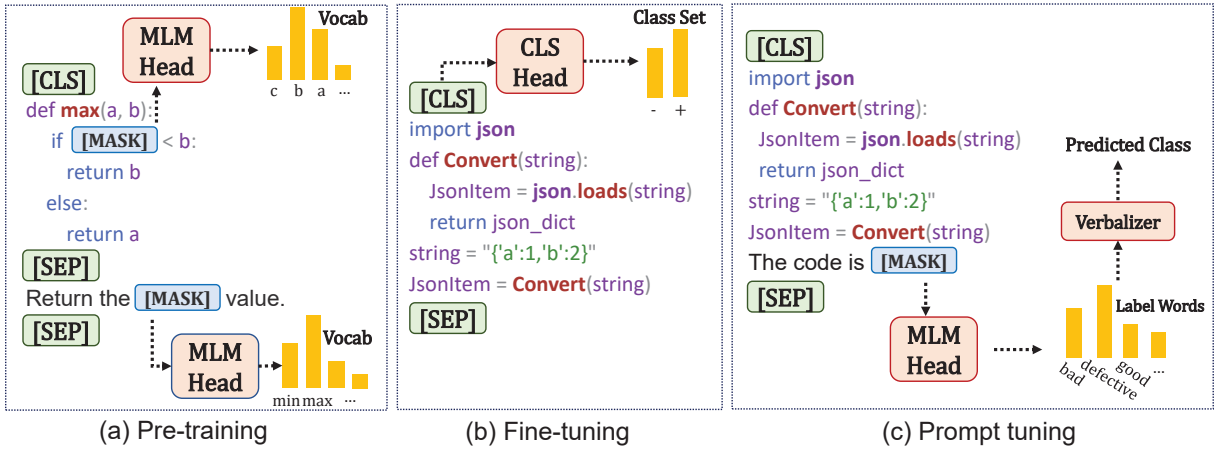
MLM Head

Vocab

c b a ...

[CLS]

def max(a, b):

if [MASK] < b:

return b

else:

return a

[SEP]

Return the [MASK] value.

[SEP]

MLM Head

Vocab

min max ...

(a) Pre-training

CLS Head

Class Set

- +

[CLS]

import json

def Convert(string):

JsonItem = json.loads(string)

return json_dict

string = "{'a':1,'b':2}"

JsonItem = Convert(string)

[SEP]

(b) Fine-tuning

[CLS]

import json

def Convert(string):

JsonItem = json.loads(string)

return json_dict

string = "{'a':1,'b':2}"

JsonItem = Convert(string)

The code is [MASK]

[SEP]

Predicted Class

Verbalizer

Label Words

MLM Head

bad defective good ...

(c) Prompt tuning